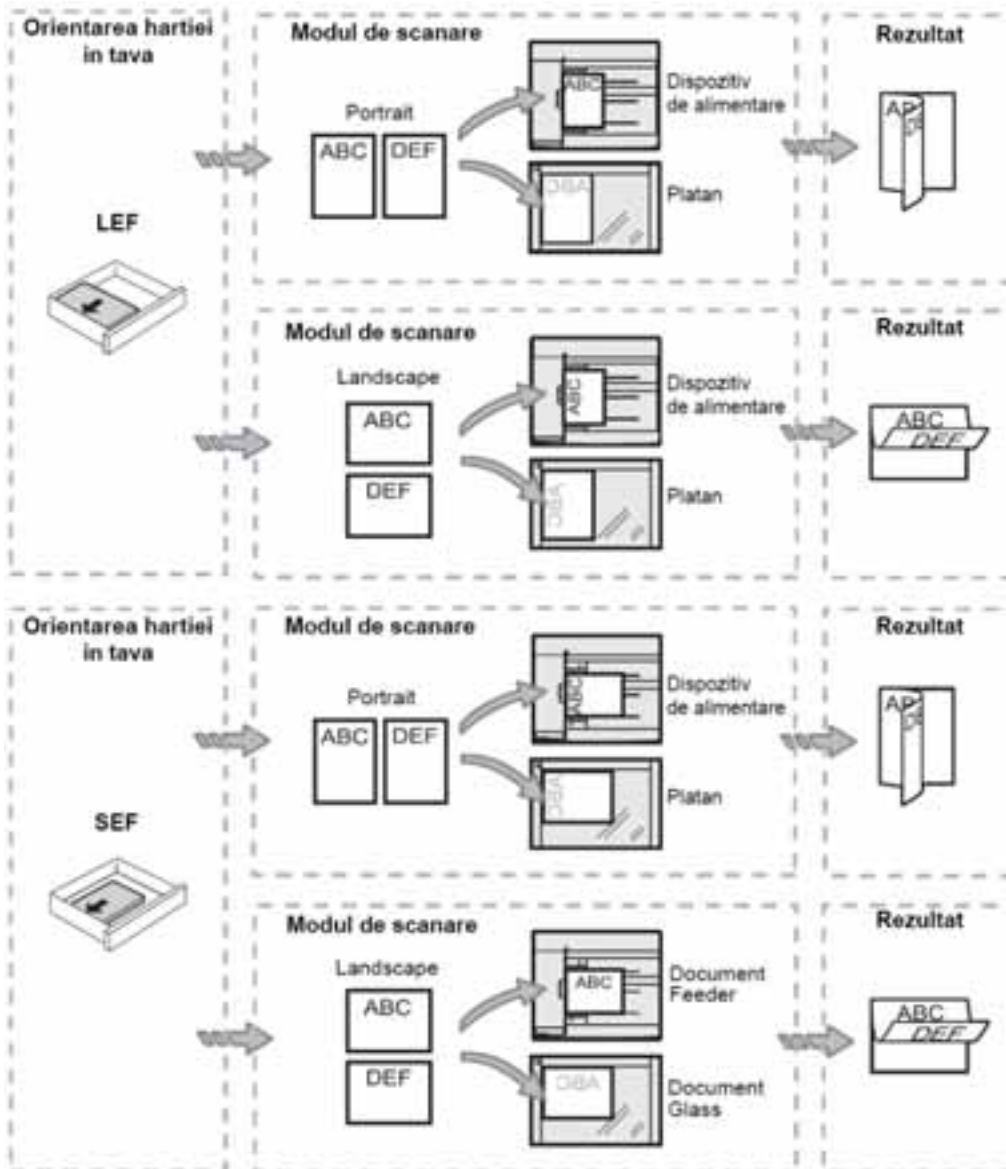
Orientarea hartiei in tava

LEF

Modul de scanare

Portrait

ABC DEF

ABC

Dispozitiv de alimentare

DBA

Platan

Rezultat

AP DE

Modul de scanare

Landscape

ABC

DEF

ABC

Dispozitiv de alimentare

DBA

Platan

Rezultat

ABC DEF

Orientarea hartiei in tava

SEF

Modul de scanare

Portrait

ABC DEF

ABC

Dispozitiv de alimentare

DBA

Platan

Rezultat

AP DE

Modul de scanare

Landscape

ABC

DEF

ABC

Document Feeder

DBA

Document Glass

Rezultat

ABC DEF